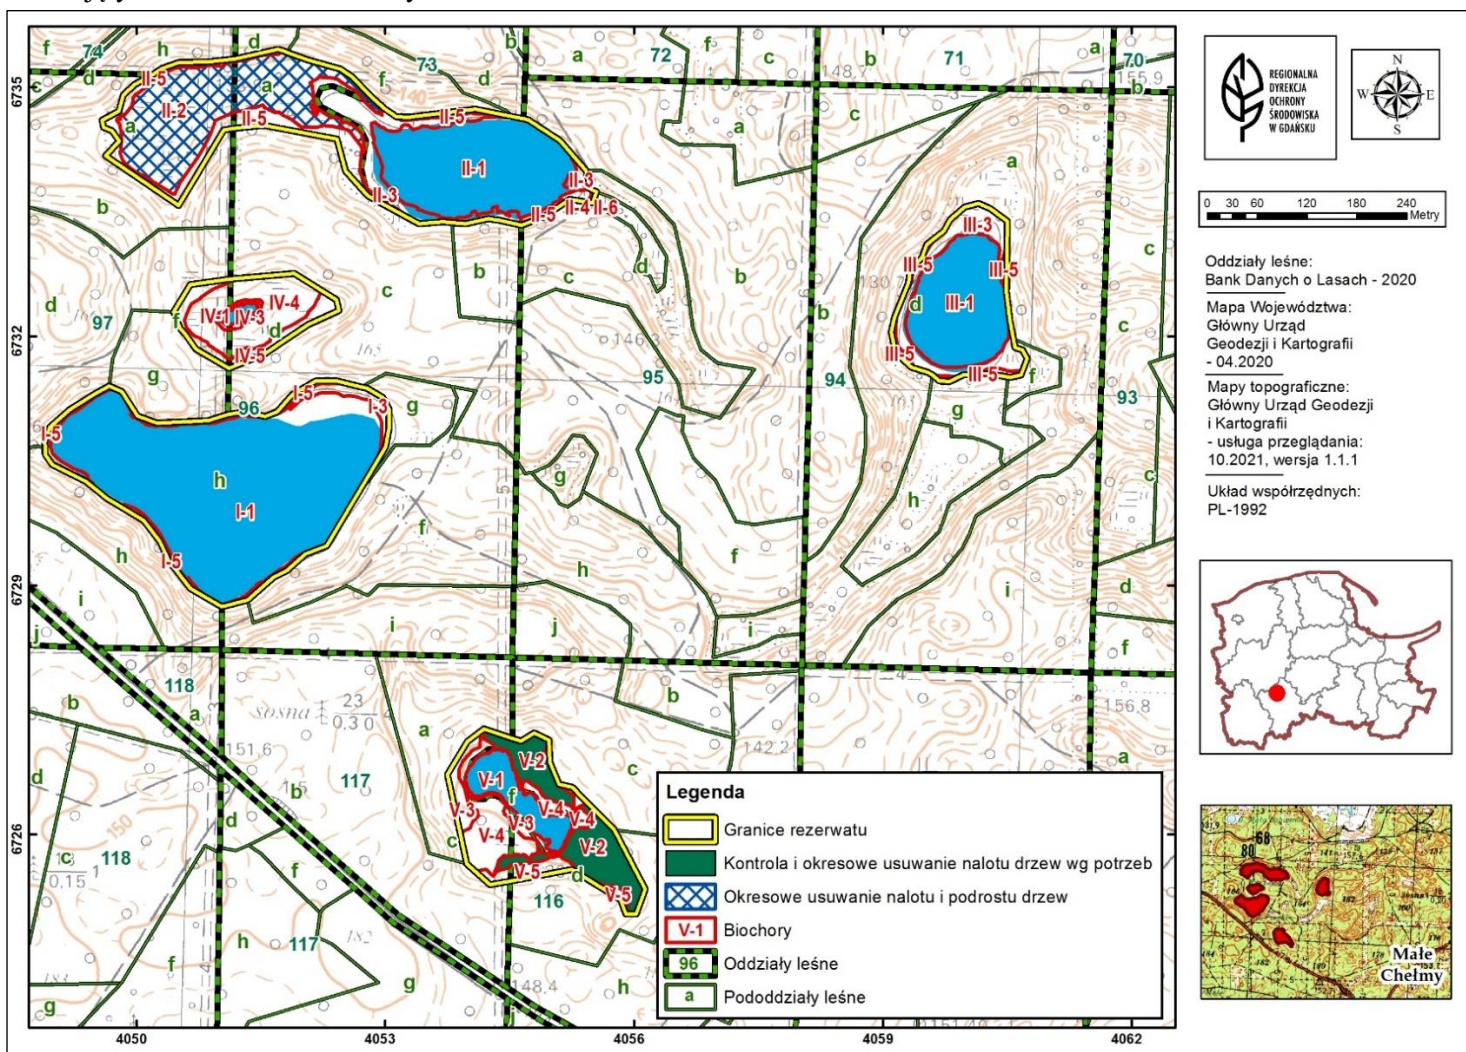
REGIONALNA DYREKCJA OCHRONY ŚRODOWISKA W GDAŃSKU

N
W E
S

0 30 60 120 180 240 Metry

Oddziały leśne:
Bank Danych o Lasach - 2020

Mapa Województwa:
Główny Urząd Geodezji i Kartografii - 04.2020

Mapy topograficzne:
Główny Urząd Geodezji i Kartografii - usługa przeglądania: 10.2021, wersja 1.1.1

Układ współrzędnych:
PL-1992

Małe Chełmy

Legenda
Granice rezerwatu
Kontrola i okresowe usuwanie nalotu drzew wg potrzeb
Okresowe usuwanie nalotu i podrostu drzew
V-1 Biochory
96 Oddziały leśne
a Pododdziały leśne

6735
6732
6729
6726
4050
4053
4056
4059
4062

74 73 72 71 70 97 96 95 94 93 118 117 116
II-1 II-2 II-3 II-4 II-5 II-6
III-1 III-3 III-5
IV-1 IV-3 IV-4 IV-5
I-1 I-3 I-5
V-1 V-2 V-3 V-4 V-5
148,7 155,9 146 151,6 142,2 156,8 148,4
Sosna 23 0,3 0